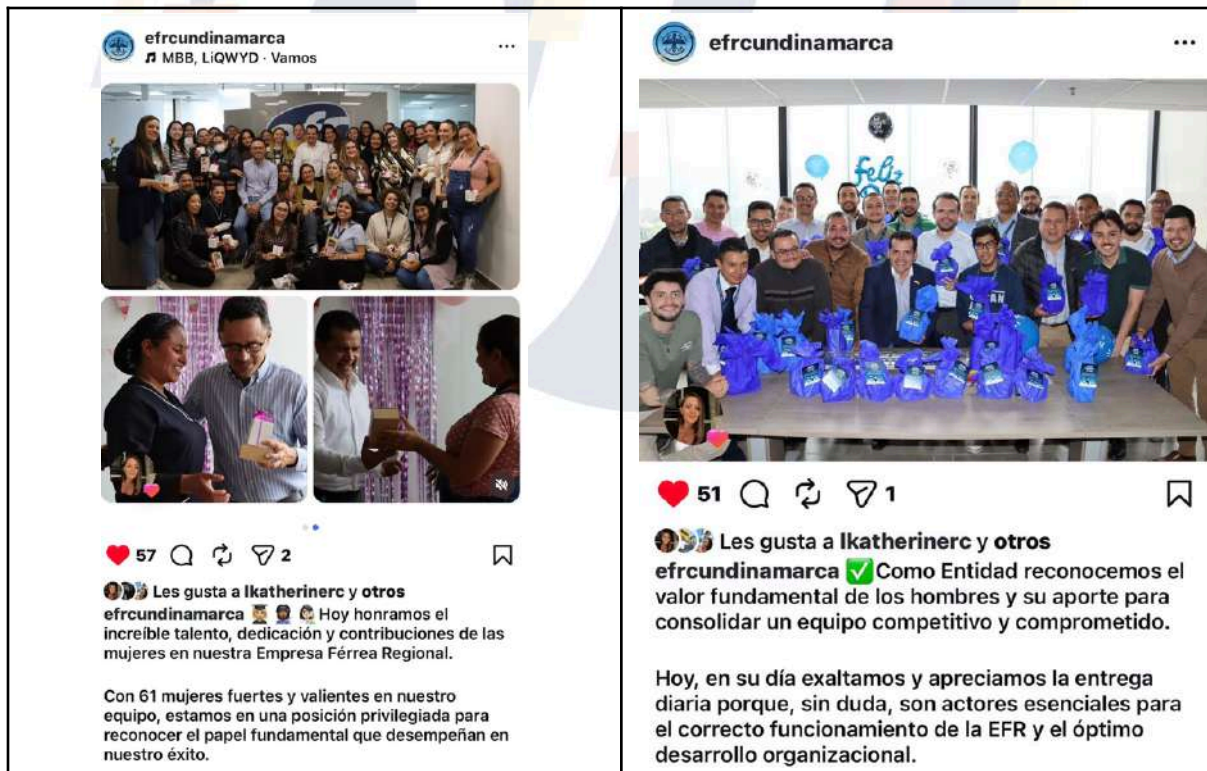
efrcundinamarca
♫ MBB, LiQWYD · Vamos

57 2

Les gusta a lkatherinerc y otros
efrcundinamarca 👩‍🎓 👩🏿‍💼 👩‍🔬 Hoy honramos el increíble talento, dedicación y contribuciones de las mujeres en nuestra Empresa Férrea Regional.

Con 61 mujeres fuertes y valientes en nuestro equipo, estamos en una posición privilegiada para reconocer el papel fundamental que desempeñan en nuestro éxito.

efrcundinamarca

Feliz

51 1

Les gusta a lkatherinerc y otros
efrcundinamarca ✅ Como Entidad reconocemos el valor fundamental de los hombres y su aporte para consolidar un equipo competitivo y comprometido.

Hoy, en su día exaltamos y apreciamos la entrega diaria porque, sin duda, son actores esenciales para el correcto funcionamiento de la EFR y el óptimo desarrollo organizacional.